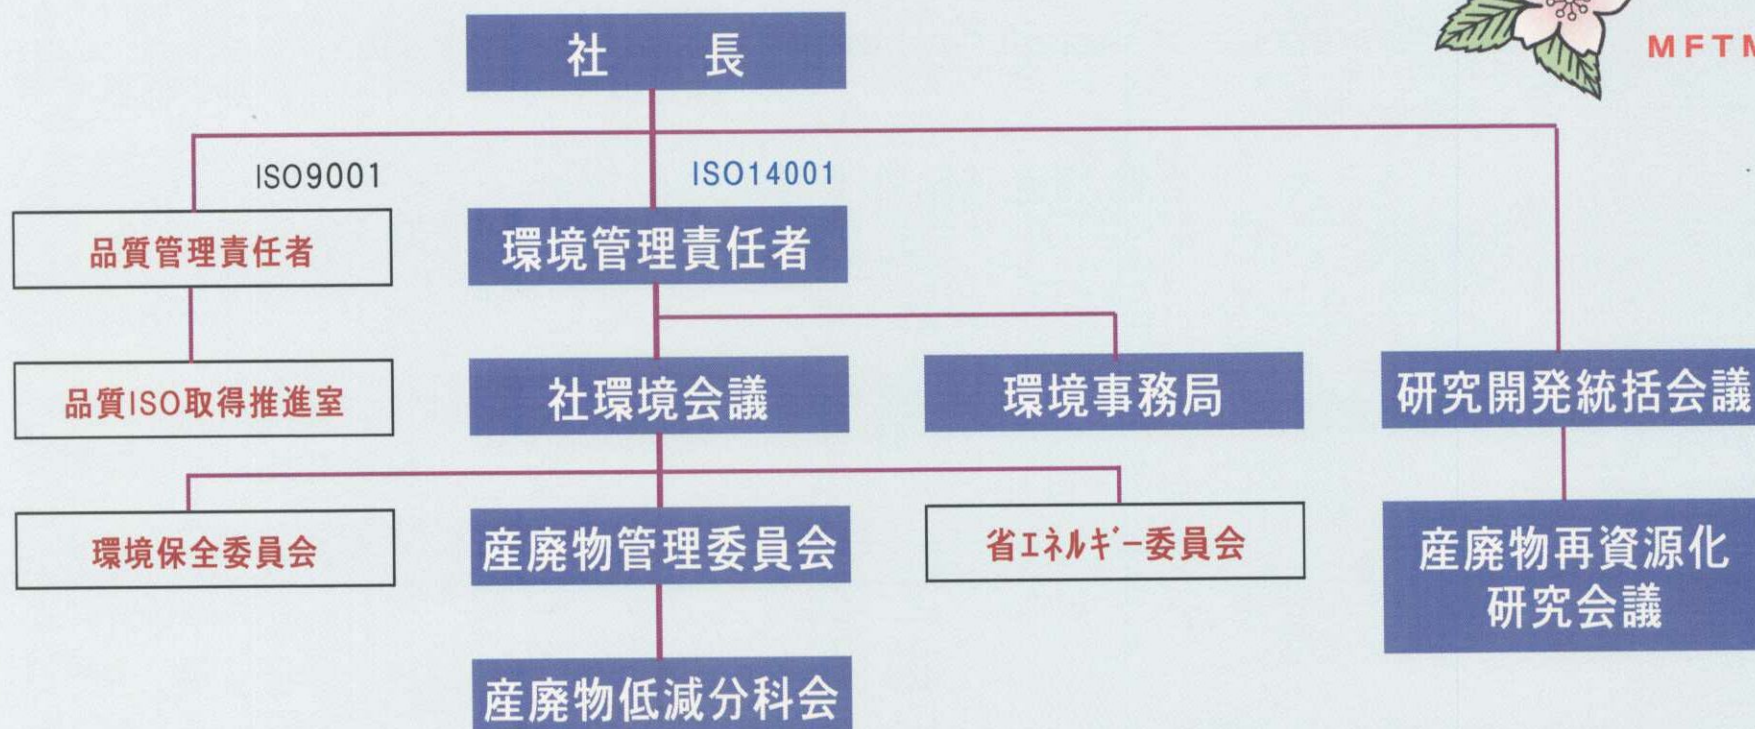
社　長

MFTM

ISO9001

ISO14001

品質管理責任者

環境管理責任者

品質ISO取得推進室

社環境会議

環境事務局

研究開発統括会議

環境保全委員会

産廃物管理委員会

省ｴﾈﾙｷﾞｰ委員会

産廃物再資源化研究会議

産廃物低減分科会